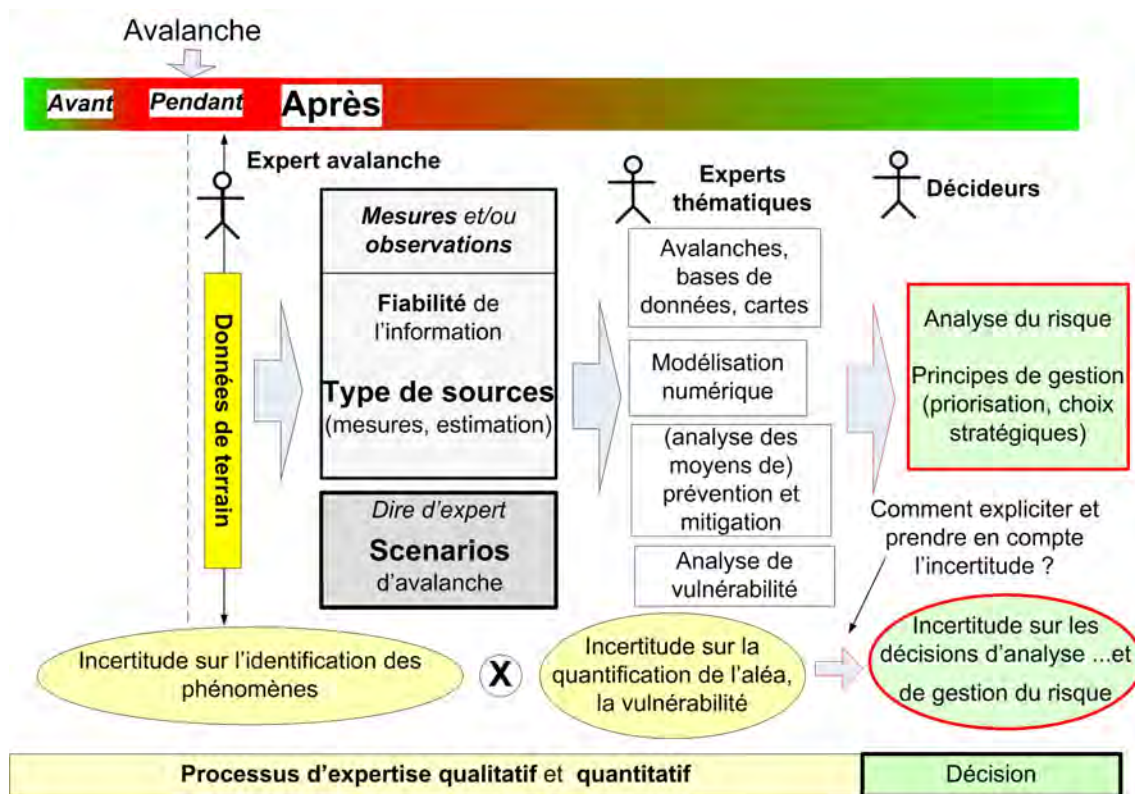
Avalanche

Avant Pendant Après

Expert avalanche

Données de terrain

Mesures et/ou observations

Fiabilité de l'information

Type de sources (mesures, estimation)

Dire d'expert

Scenarios d'avalanche

Experts thématiques

Avalanches, bases de données, cartes

Modélisation numérique

(analyse des moyens de) prévention et mitigation

Analyse de vulnérabilité

Décideurs

Analyse du risque

Principes de gestion (priorisation, choix stratégiques)

Comment expliciter et prendre en compte l'incertitude ?

Incertitude sur l'identification des phénomènes

X

Incertitude sur la quantification de l'aléa, la vulnérabilité

Incertitude sur les décisions d'analyse ...et de gestion du risque

Processus d'expertise qualitatif et quantitatif

Décision